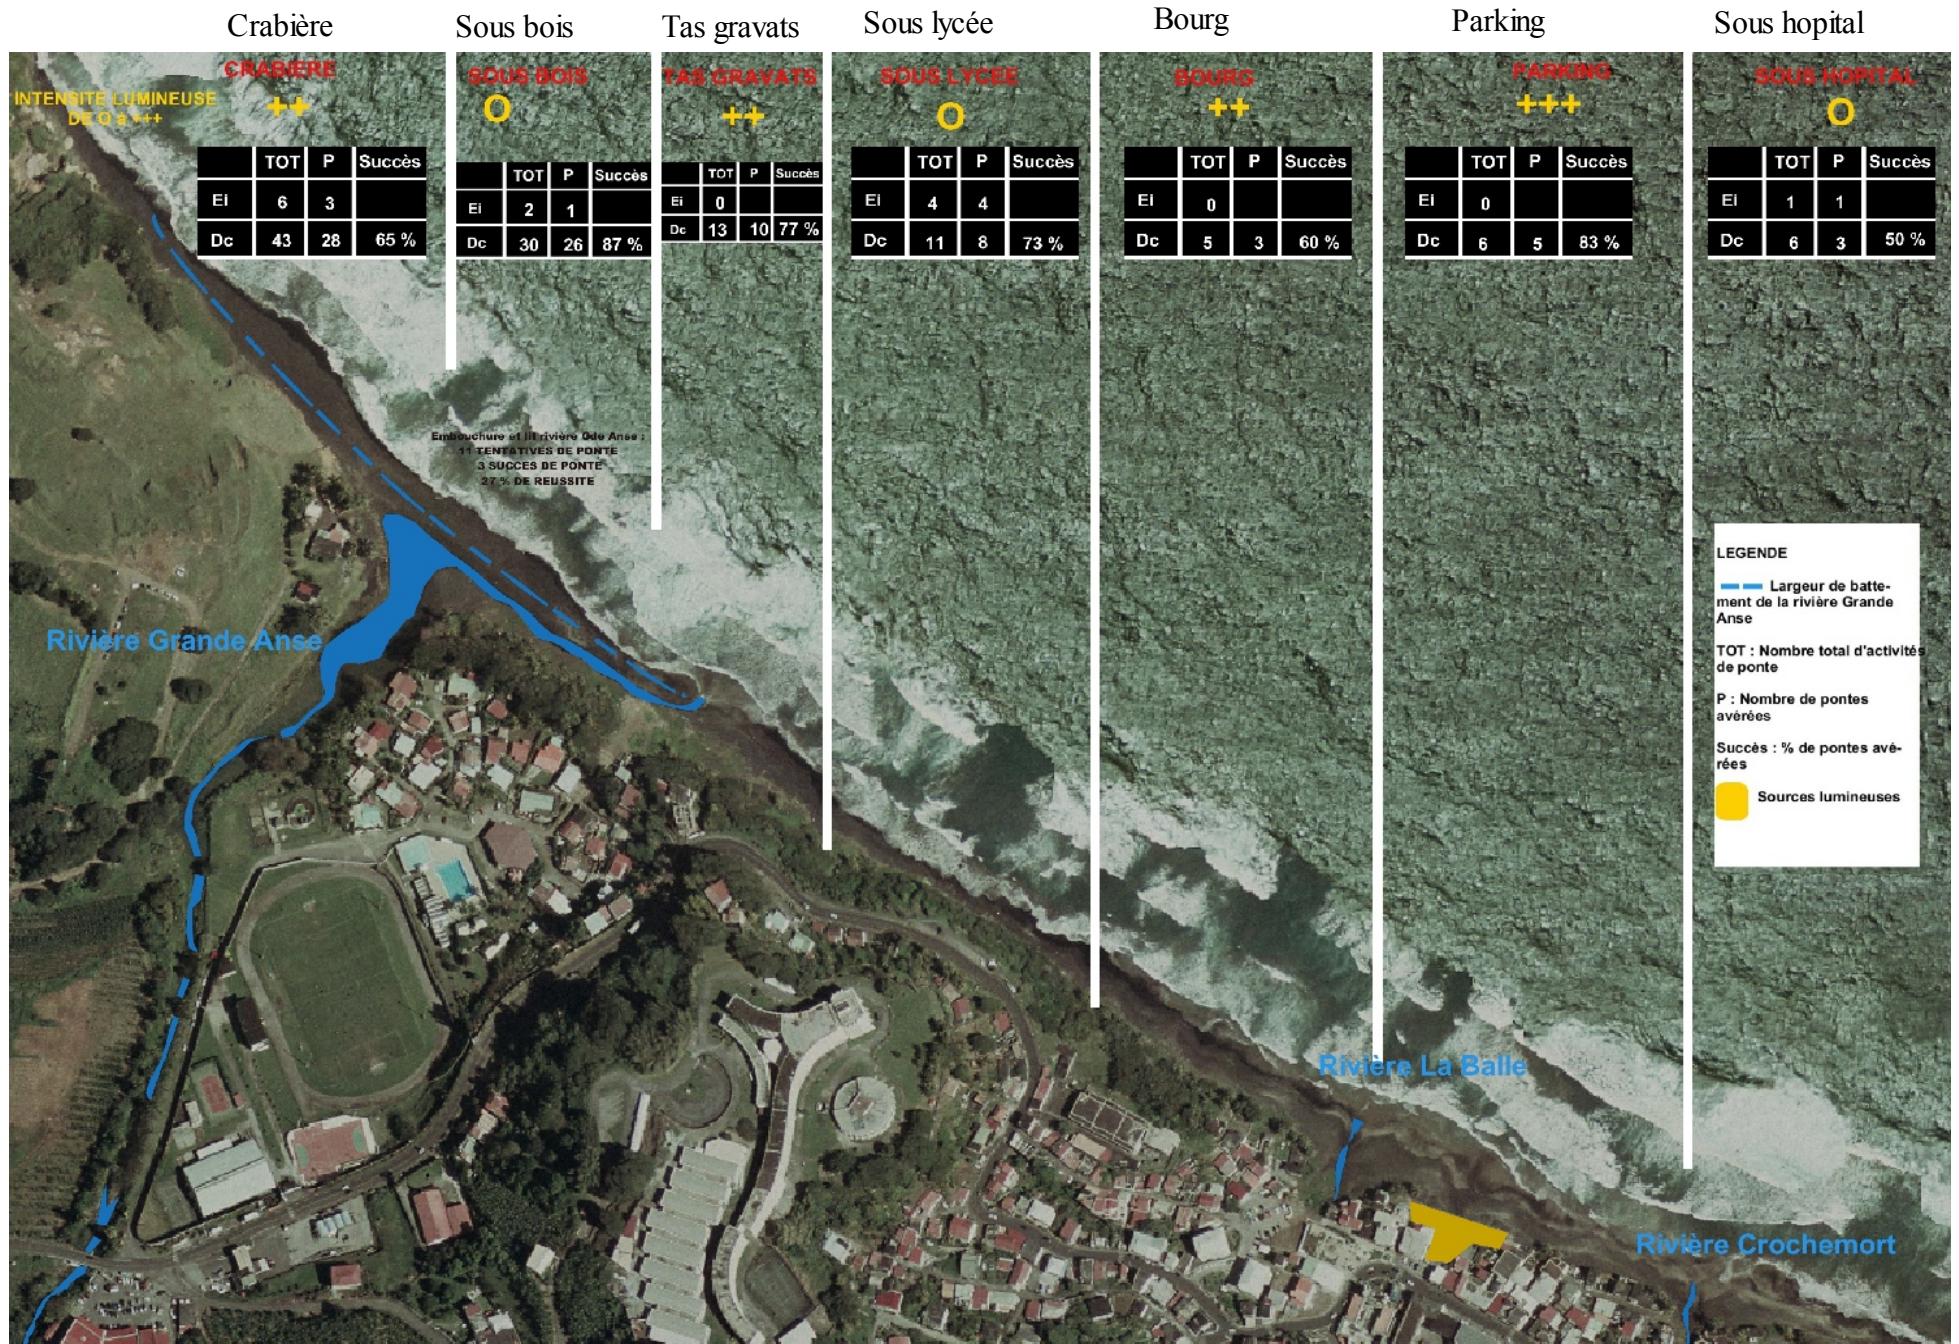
Crabière Sous bois Tas gravats Sous lycée Bourg Parking Sous hopital

INTENSITE LUMINEUSE DE O à +++

CRABIERE
++

|  | TOT | P | Succès |
|---|---|---|---|
| Ei | 6 | 3 |  |
| Dc | 43 | 28 | 65 % |

SOUS BOIS
O

|  | TOT | P | Succès |
|---|---|---|---|
| Ei | 2 | 1 |  |
| Dc | 30 | 26 | 87 % |

TAS GRAVATS
++

|  | TOT | P | Succès |
|---|---|---|---|
| Ei | 0 |  |  |
| Dc | 13 | 10 | 77 % |

SOUS LYCEE
O

|  | TOT | P | Succès |
|---|---|---|---|
| Ei | 4 | 4 |  |
| Dc | 11 | 8 | 73 % |

BOURG
++

|  | TOT | P | Succès |
|---|---|---|---|
| Ei | 0 |  |  |
| Dc | 5 | 3 | 60 % |

PARKING
+++

|  | TOT | P | Succès |
|---|---|---|---|
| Ei | 0 |  |  |
| Dc | 6 | 5 | 83 % |

SOUS HOPITAL
O

|  | TOT | P | Succès |
|---|---|---|---|
| Ei | 1 | 1 |  |
| Dc | 6 | 3 | 50 % |

Embouchure et lit rivière Gde Anse : 11 TENTATIVES DE PONTE 3 SUCCES DE PONTE 27 % DE REUSSITE

Rivière Grande Anse

Rivière La Balle

Rivière Crochemort

LEGENDE
Largeur de battement de la rivière Grande Anse
TOT : Nombre total d'activités de ponte
P : Nombre de pontes avérées
Succès : % de pontes avérées
Sources lumineuses